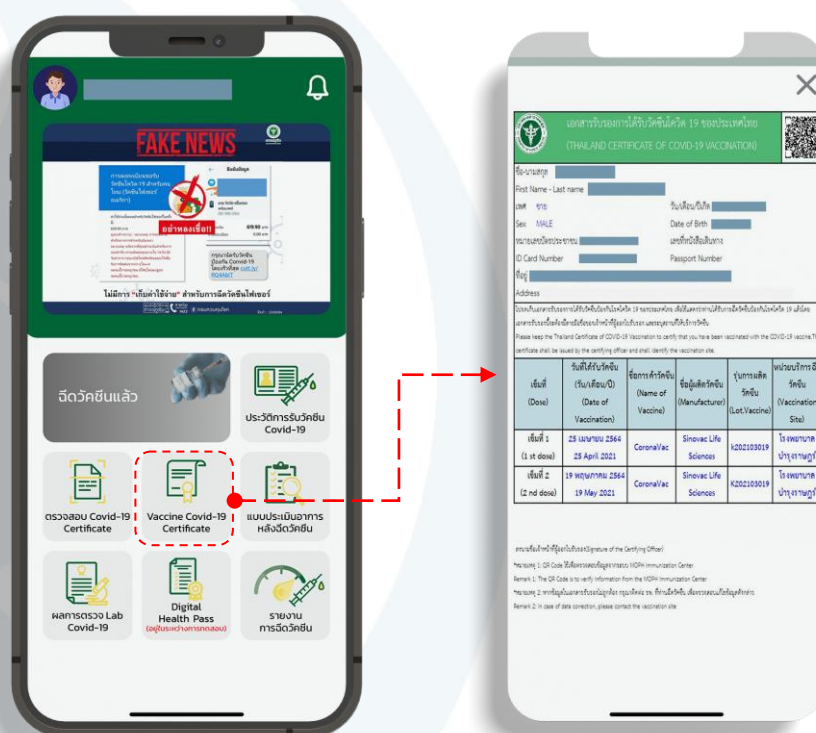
FAKE NEWS

อย่าหลงเชื่อ!!

ไม่มีการ "เก็บค่าใช้จ่าย" สำหรับการฉีดวัคซีนไฟเซอร์

ฉีดวัคซีนแล้ว

ประวัติการรับวัคซีน Covid-19

ตรวจสอบ Covid-19 Certificate

Vaccine Covid-19 Certificate

แบบประเมินอาการหลังฉีดวัคซีน

ผลการตรวจ Lab Covid-19

Digital Health Pass (อยู่ระหว่างการทดสอบ)

รายงานการฉีดวัคซีน

เอกสารรับรองการได้รับวัคซีนโควิด 19 ของประเทศไทย
(THAILAND CERTIFICATE OF COVID-19 VACCINATION)

ชื่อ-นามสกุล
First Name - Last name
เพศ ชาย
Sex MALE
วัน/เดือน/ปีเกิด
Date of Birth
หมายเลขบัตรประชาชน
ID Card Number
เลขที่หนังสือเดินทาง
Passport Number
ที่อยู่
Address

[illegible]

Please keep the Thailand Certificate of COVID-19 Vaccination to certify that you have been vaccinated with the COVID-19 vaccine. Th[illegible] certificate shall be issued by the certifying officer and shall identify the vaccination site.

| เข็มที่ (Dose) | วันที่ได้รับวัคซีน (วัน/เดือน/ปี) (Date of Vaccination) | ชื่อการค้าวัคซีน (Name of Vaccine) | ชื่อผู้ผลิตวัคซีน (Manufacturer) | รุ่นการผลิตวัคซีน (Lot.Vaccine) | หน่วยบริการฉีดวัคซีน (Vaccination Site) |
|---|---|---|---|---|---|
| เข็มที่ 1 (1 st dose) | 25 เมษายน 2564 25 April 2021 | CoronaVac | Sinovac Life Sciences | k202103019 | โรงพยาบาล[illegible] ปากุราณฎ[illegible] |
| เข็มที่ 2 (2 nd dose) | 19 พฤษภาคม 2564 19 May 2021 | CoronaVac | Sinovac Life Sciences | K202103019 | โรงพยาบาล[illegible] ปากุราณฎ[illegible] |

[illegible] (Signature of the Certifying Officer)
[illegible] MOPH Immunization Center
Remark 1: The QR Code is to verify information from the MOPH Immunization Center
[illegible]
Remark 2: In case of data correction, please contact the vaccination site